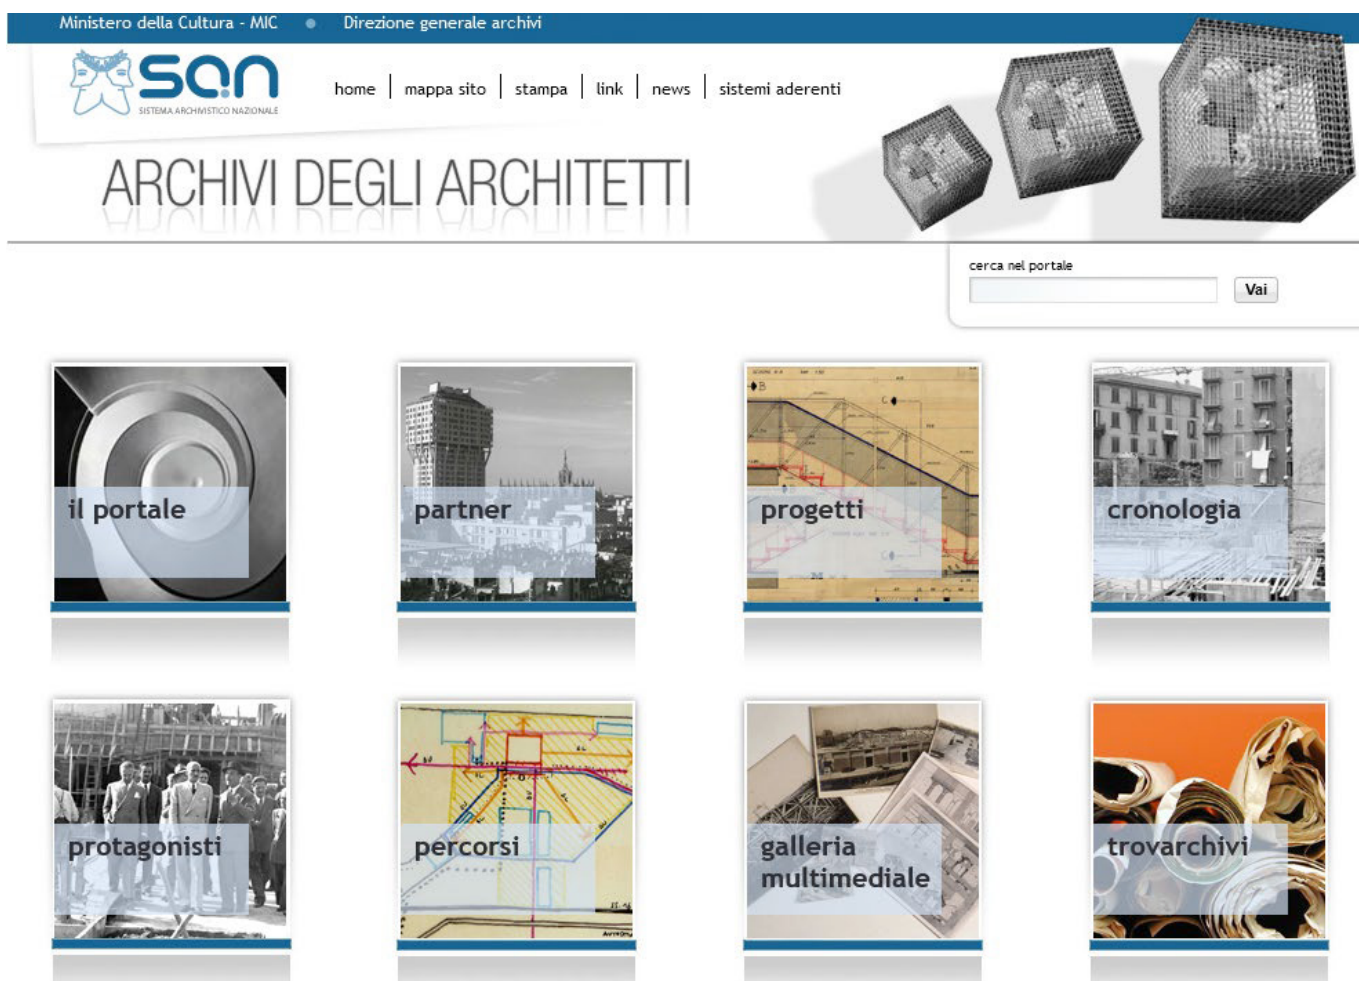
Ministero della Cultura - MIC • Direzione generale archivi

san
SISTEMA ARCHIVISTICO NAZIONALE

home | mappa sito | stampa | link | news | sistemi aderenti

ARCHIVI DEGLI ARCHITETTI

cerca nel portale
Vai

il portale

partner

progetti

cronologia

protagonisti

percorsi

galleria multimediale

trovarchivi